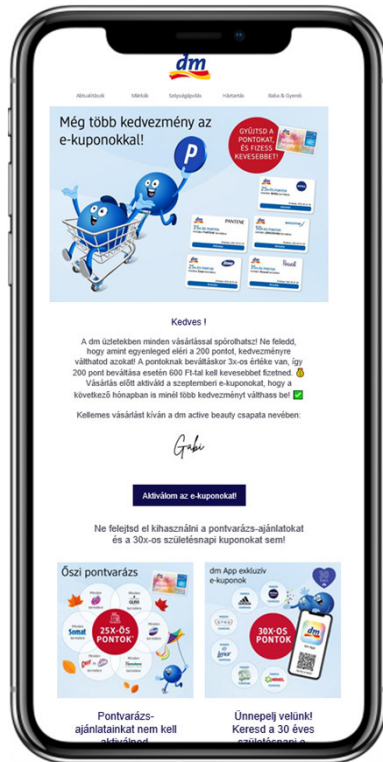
dm

Aktuálisak Márkák Szépségápolás Háztartás Baba & Gyerek

Még több kedvezmény az e-kuponokkal!

P

GYŰJTSD A PONTOKAT, ÉS FIZESS KEVESEBBET!

PANTENE

Kedves !

A dm üzletekben minden vásárlással spórolhatsz! Ne feledd, hogy amint egyenleged eléri a 200 pontot, kedvezményre válthatod azokat! A pontoknak beváltáskor 3x-os értéke van, így 200 pont beváltása esetén 600 Ft-tal kell kevesebbet fizetned. Vásárlás előtt aktiváld a szeptemberi e-kuponokat, hogy a következő hónapban is minél több kedvezményt válthass be! ✅

Kellemes vásárlást kíván a dm active beauty csapata nevében:

Gabi

Aktiválom az e-kuponokat!

Ne felejtsd el kihasználni a pontvarázs-ajánlatokat és a 30x-os születésnapi kuponokat sem!

Őszi pontvarázs

25X-ÖS PONTOK*

Somat

dm App exkluzív e-kuponok

30X-OS PONTOK

dm

Pontvarázs-ajánlatainkat nem kell aktiválnod

Ünnepelj velünk! Keresd a 30 éves születésnapi e-